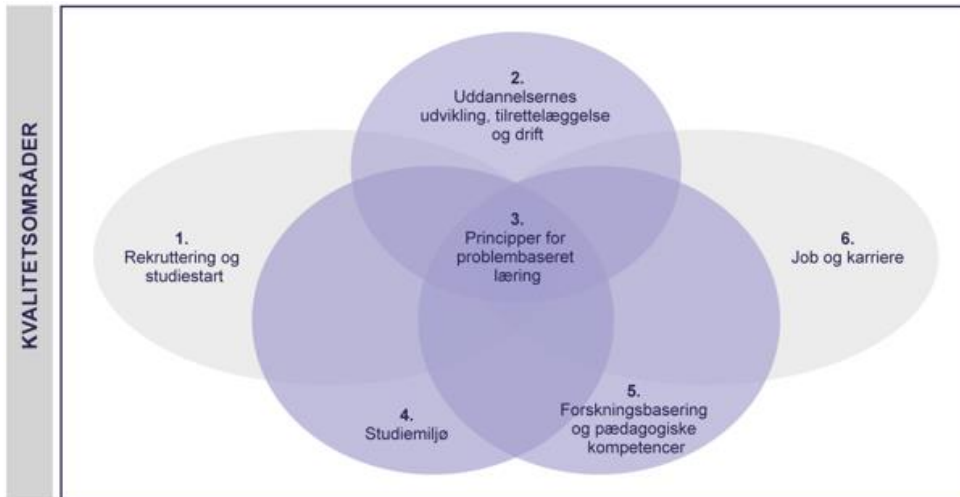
KVALITETSOMRÅDER

2.
Uddannelsernes udvikling, tilrettelæggelse og drift

1.
Rekruttering og studiestart

3.
Principper for problembaseret læring

6.
Job og karriere

4.
Studiemiljø

5.
Forskningsbasering og pædagogiske kompetencer